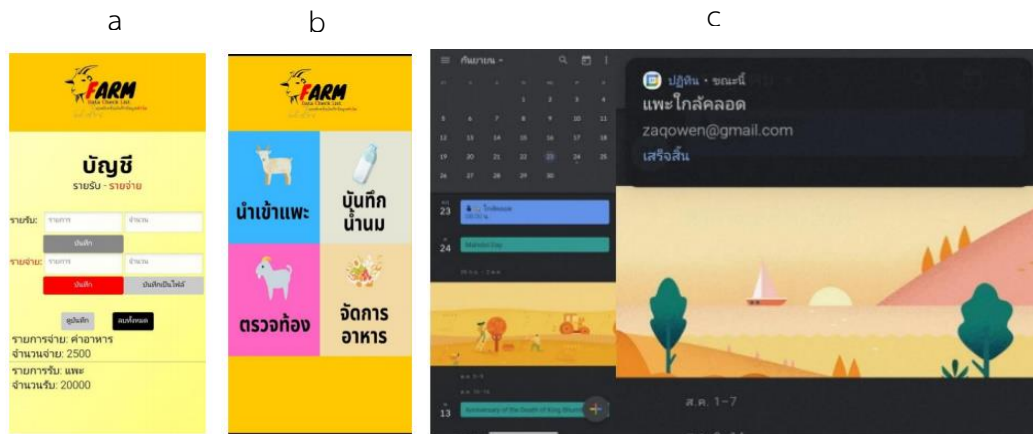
a

b

c

FARM
Data Check List

บัญชี
รายรับ - รายจ่าย

รายรับ: รายการ จำนวน
บันทึก
รายจ่าย: รายการ จำนวน
บันทึก บันทึกเป็นไฟล์
ดูบันทึก ลบทั้งหมด
รายการจ่าย: ค่าอาหาร
จำนวนจ่าย: 2500
รายการรับ: แพะ
จำนวนรับ: 20000

FARM
Data Check List

นำเข้าแพะ
บันทึกน้ำนม
ตรวจท้อง
จัดการอาหาร

กันยายน

1 2 3 4
5 6 7 8 9 10 11
12 13 14 15 16 17 18
19 20 21 22 23 24 25
26 27 28 29 30

23
24 Mahidol Day
13 Anniversary of the Death of King Bhumibol

ปฏิทิน • ขณะนี้
แพะใกล้คลอด
zaqowen@gmail.com
เสร็จสิ้น

ส.ค. 1–7